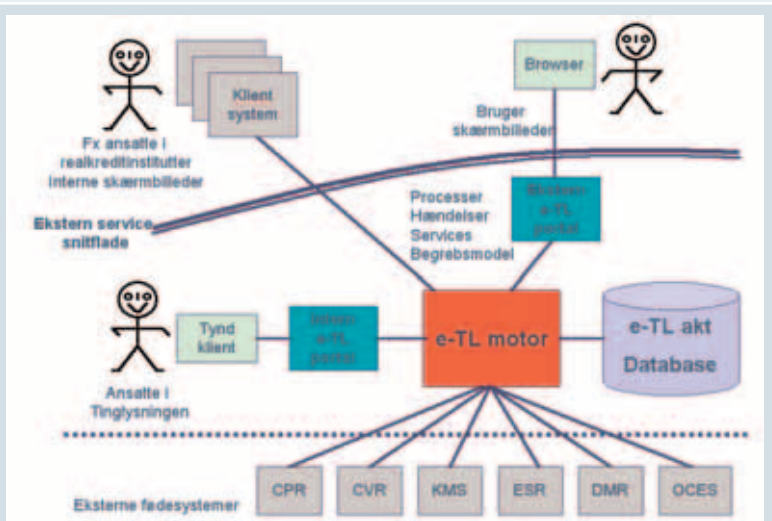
Klient system

Browser

Fx ansatte i realkreditinstitutter interne skærmbilleder

Bruger skærmbilleder

Ekstern service snitflade

Processer
Hændelser
Services
Begrebsmodel

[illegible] e-TL portal

Tynd klient

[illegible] e-TL portal

e-TL motor

e-TL akt Database

Ansatte i Tinglysningen

Eksterne fødesystemer

CPR

CVR

KMS

ESR

DMR

OCES